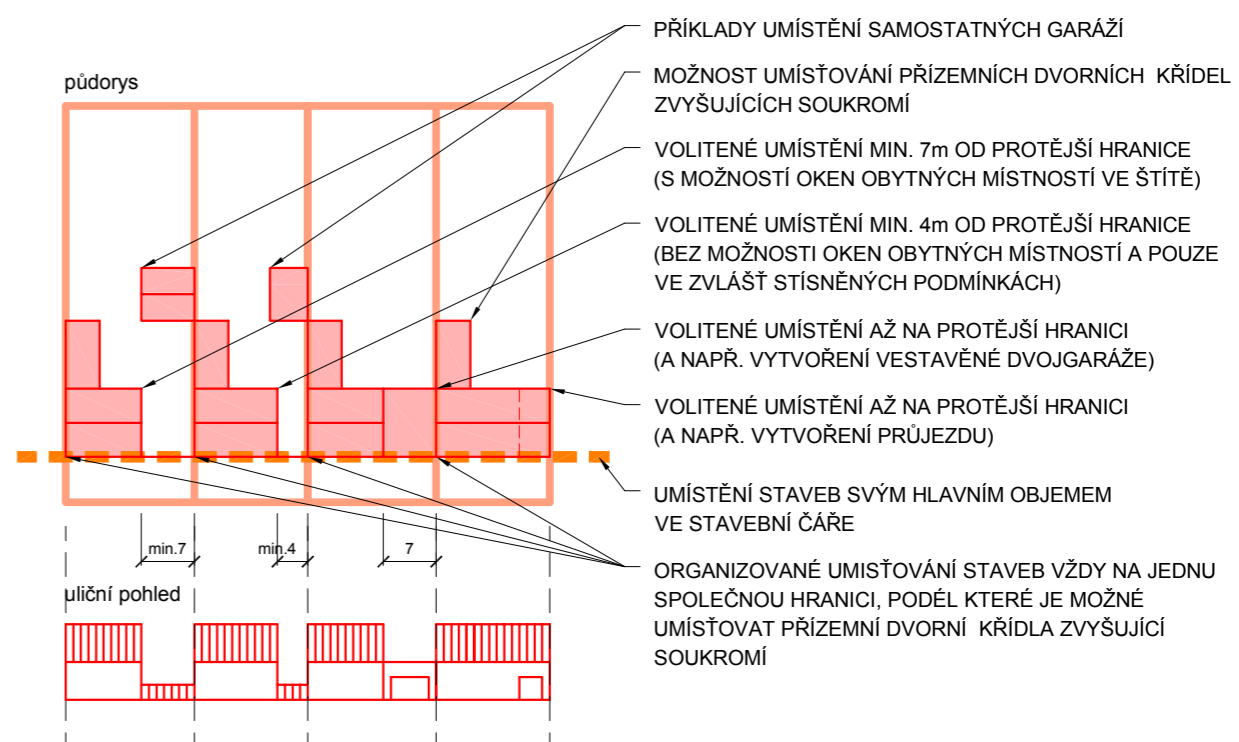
půdorys

PŘÍKLADY UMÍSTĚNÍ SAMOSTATNÝCH GARÁŽÍ

MOŽNOST UMÍSŤOVÁNÍ PŘÍZEMNÍCH DVORNÍCH KŘÍDEL ZVYŠUJÍCÍCH SOUKROMÍ

VOLITENÉ UMÍSTĚNÍ MIN. 7m OD PROTĚJŠÍ HRANICE (S MOŽNOSTÍ OKEN OBYTNÝCH MÍSTNOSTÍ VE ŠTÍTĚ)

VOLITENÉ UMÍSTĚNÍ MIN. 4m OD PROTĚJŠÍ HRANICE (BEZ MOŽNOSTI OKEN OBYTNÝCH MÍSTNOSTÍ A POUZE VE ZVLÁŠŤ STÍSNĚNÝCH PODMÍNKÁCH)

VOLITENÉ UMÍSTĚNÍ AŽ NA PROTĚJŠÍ HRANICI (A NAPŘ. VYTVOŘENÍ VESTAVĚNÉ DVOJGARÁŽE)

VOLITENÉ UMÍSTĚNÍ AŽ NA PROTĚJŠÍ HRANICI (A NAPŘ. VYTVOŘENÍ PRŮJEZDU)

UMÍSTĚNÍ STAVEB SVÝM HLAVNÍM OBJEMEM VE STAVEBNÍ ČÁŘE

min.7 min.4 7

ORGANIZOVANÉ UMISŤOVÁNÍ STAVEB VŽDY NA JEDNU SPOLEČNOU HRANICI, PODÉL KTERÉ JE MOŽNÉ UMÍSŤOVAT PŘÍZEMNÍ DVORNÍ KŘÍDLA ZVYŠUJÍCÍ SOUKROMÍ

uliční pohled